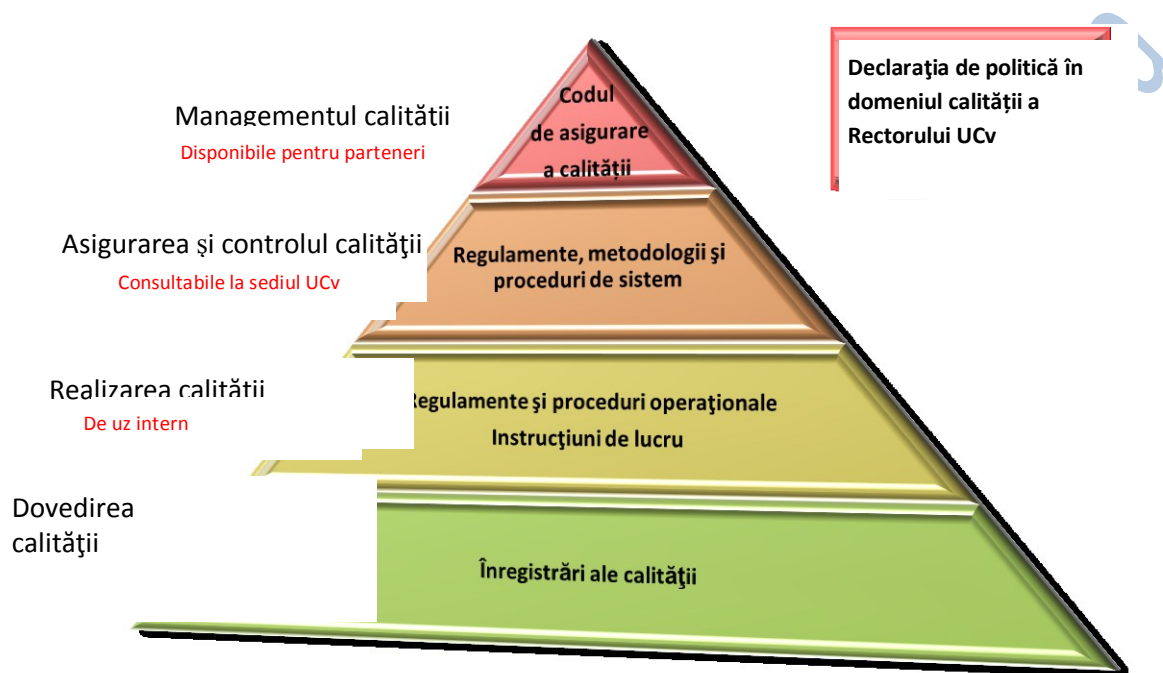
Declaraţia de politică în domeniul calităţii a Rectorului UCv

Managementul calităţii
Disponibile pentru parteneri

Codul de asigurare a calităţii

Asigurarea şi controlul calităţii
Consultabile la sediul UCv

Regulamente, metodologii şi proceduri de sistem

Realizarea calităţii
De uz intern

Regulamente şi proceduri operaţionale
Instrucţiuni de lucru

Dovedirea calităţii

Înregistrări ale calităţii